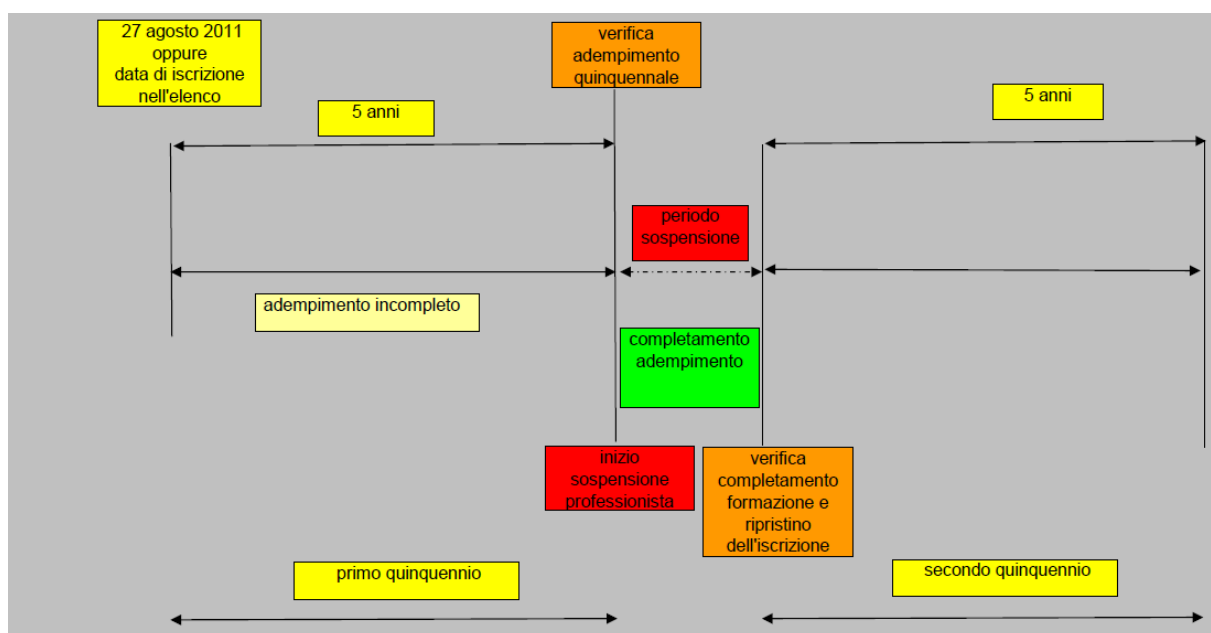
27 agosto 2011
oppure
data di iscrizione
nell'elenco

verifica
adempimento
quinquennale

5 anni

5 anni

periodo
sospensione

adempimento incompleto

completamento
adempimento

inizio
sospensione
professionista

verifica
completamento
formazione e
ripristino
dell'iscrizione

primo quinquennio

secondo quinquennio